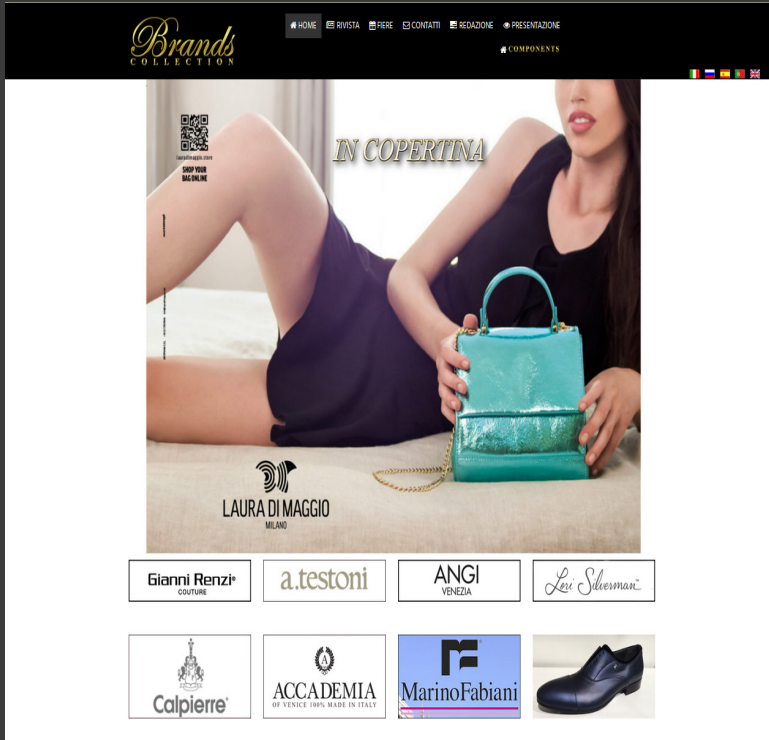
Brands COLLECTION

HOME RIVISTA FIERE CONTATTI REDAZIONE PRESENTAZIONE
COMPONENTS

lauradimaggio.store
SHOP YOUR BAG ONLINE

IN COPERTINA

LAURA DI MAGGIO
MILANO

Gianni Renzi® COUTURE

a.testoni

ANGI VENEZIA

Lori Silverman

Calpierre®

ACCADEMIA
OF VENICE 100% MADE IN ITALY

MarinoFabiani